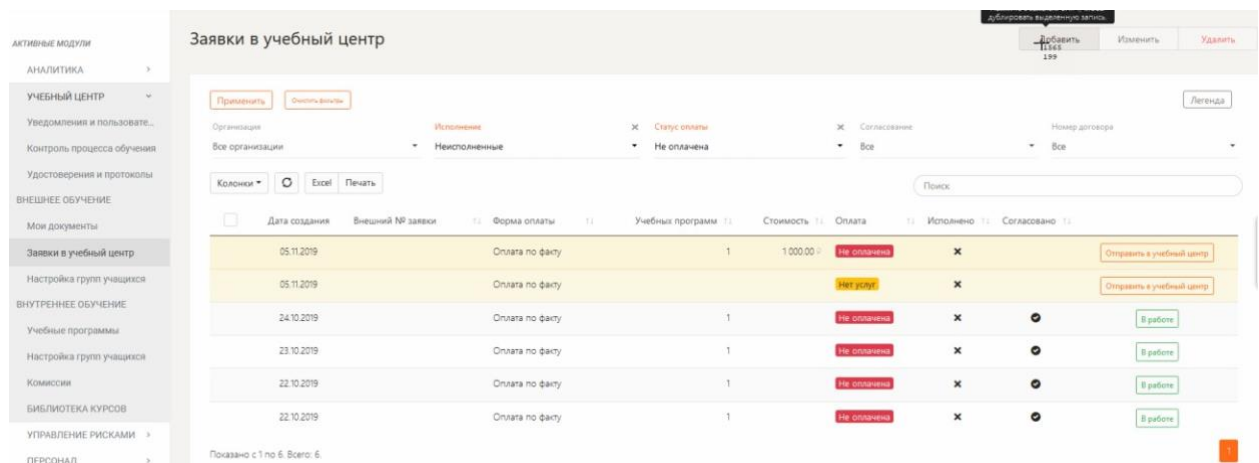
АКТИВНЫЕ МОДУЛИ
АНАЛИТИКА
УЧЕБНЫЙ ЦЕНТР
Уведомления и пользовате...
Контроль процесса обучения
Удостоверения и протоколы
ВНЕШНЕЕ ОБУЧЕНИЕ
Мои документы
Заявки в учебный центр
Настройка групп учащихся
ВНУТРЕННЕЕ ОБУЧЕНИЕ
Учебные программы
Настройка групп учащихся
Комиссии
БИБЛИОТЕКА КУРСОВ
УПРАВЛЕНИЕ РИСКАМИ
ПЕРСОНАЛ

Заявки в учебный центр

дублировать выделенную запись
Добавить 1565 199
Изменить
Удалить

Применить
Очистить фильтры
Легенда

Организация
Все организации
Исполнения
Неисполненные
Статус оплаты
Не оплачена
Согласование
Все
Номер договора
Все

Колонки
Excel
Печать
Поиск

| | Дата создания | Внешний № заявки | Форма оплаты | Учебных программ | Стоимость | Оплата | Исполнено | Согласовано | |
|---|---|---|---|---|---|---|---|---|---|
| | 05.11.2019 | | Оплата по факту | 1 | 1 000.00 | Не оплачена | × | | Отправить в учебный центр |
| | 05.11.2019 | | Оплата по факту | | | Нет услуг | × | | Отправить в учебный центр |
| | 24.10.2019 | | Оплата по факту | 1 | | Не оплачена | × | ✓ | В работе |
| | 23.10.2019 | | Оплата по факту | 1 | | Не оплачена | × | ✓ | В работе |
| | 22.10.2019 | | Оплата по факту | 1 | | Не оплачена | × | ✓ | В работе |
| | 22.10.2019 | | Оплата по факту | 1 | | Не оплачена | × | ✓ | В работе |

Показано с 1 по 6. Всего: 6.
1